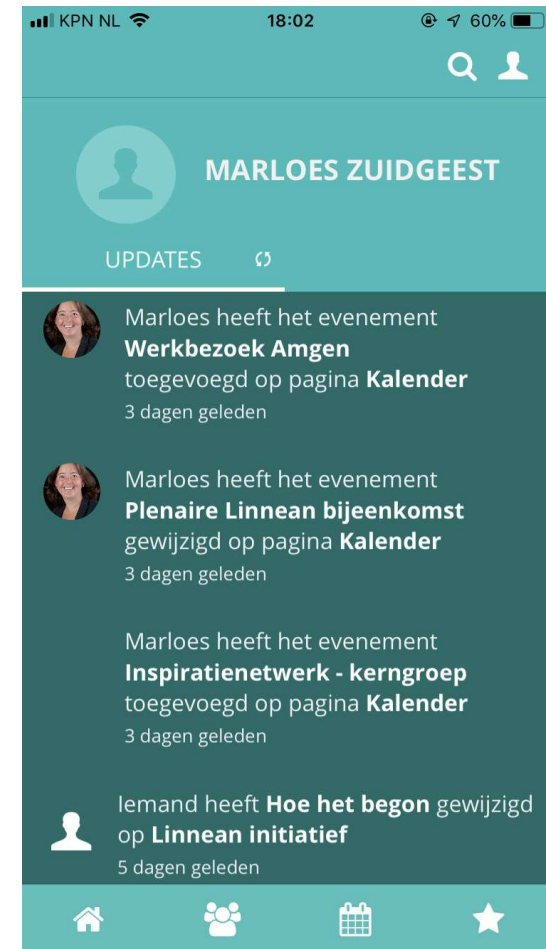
KPN NL 18:02 60%

MARLOES ZUIDGEEST

UPDATES

Marloes heeft het evenement **Werkbezoek Amgen** toegevoegd op pagina **Kalender**
3 dagen geleden

Marloes heeft het evenement **Plenaire Linnean bijeenkomst** gewijzigd op pagina **Kalender**
3 dagen geleden

Marloes heeft het evenement **Inspiratienetwerk - kerngroep** toegevoegd op pagina **Kalender**
3 dagen geleden

Iemand heeft **Hoe het begon** gewijzigd op **Linnean initiatief**
5 dagen geleden